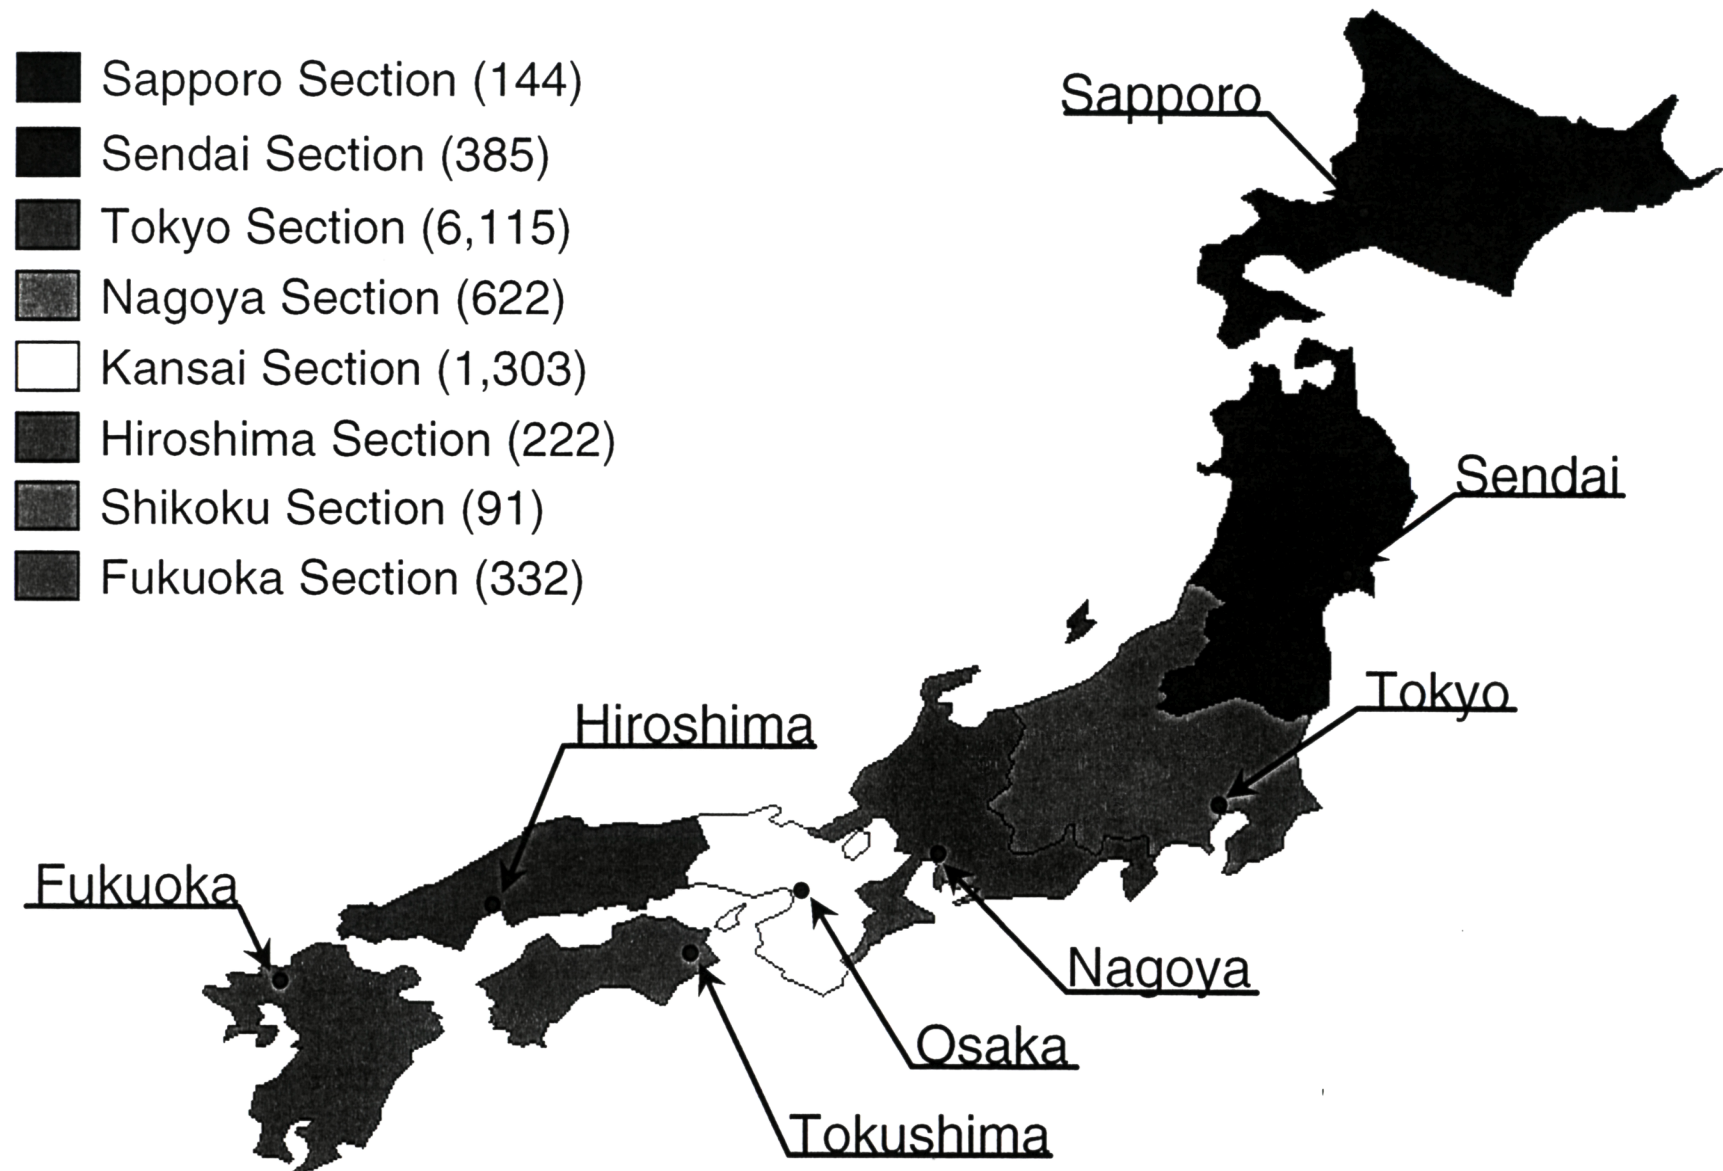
Sapporo Section (144)
Sendai Section (385)
Tokyo Section (6,115)
Nagoya Section (622)
Kansai Section (1,303)
Hiroshima Section (222)
Shikoku Section (91)
Fukuoka Section (332)

Sapporo

Sendai

Tokyo

Hiroshima

Fukuoka

Nagoya

Osaka

Tokushima